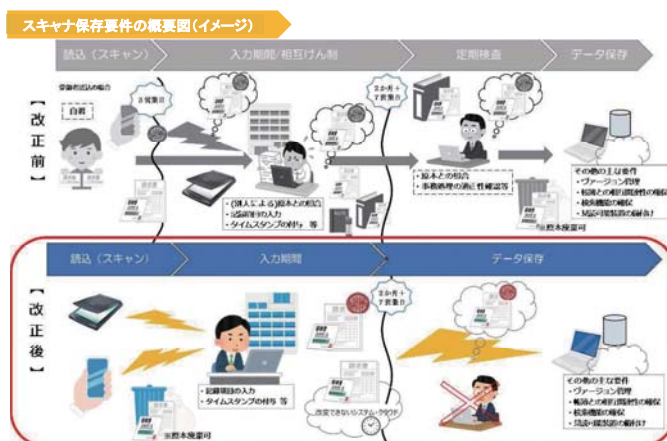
スキャナ保存要件の概要図（イメージ）

読込（スキャン）
入力期間/相互けん制
定期検査
データ保存

【改正前】

受領者読込の場合
自署
3営業日
2か月＋7営業日
・（別人による）原本との照合
・記録事項の入力
・タイムスタンプの付与 等
・原本との照合
・事務処理の適正性確認等
その他の主な要件
・ヴァージョン管理
・帳簿との相互関連性の確保
・検索機能の確保
・見読可能装置の備付け
※原本廃棄可

読込（スキャン）
入力期間
データ保存

【改正後】

2か月＋7営業日
・記録事項の入力
・タイムスタンプの付与 等
改変できないシステム・クラウド
※原本廃棄可
その他の主な要件
・ヴァージョン管理
・帳簿との相互関連性の確保
・検索機能の確保
・見読可能装置の備付け